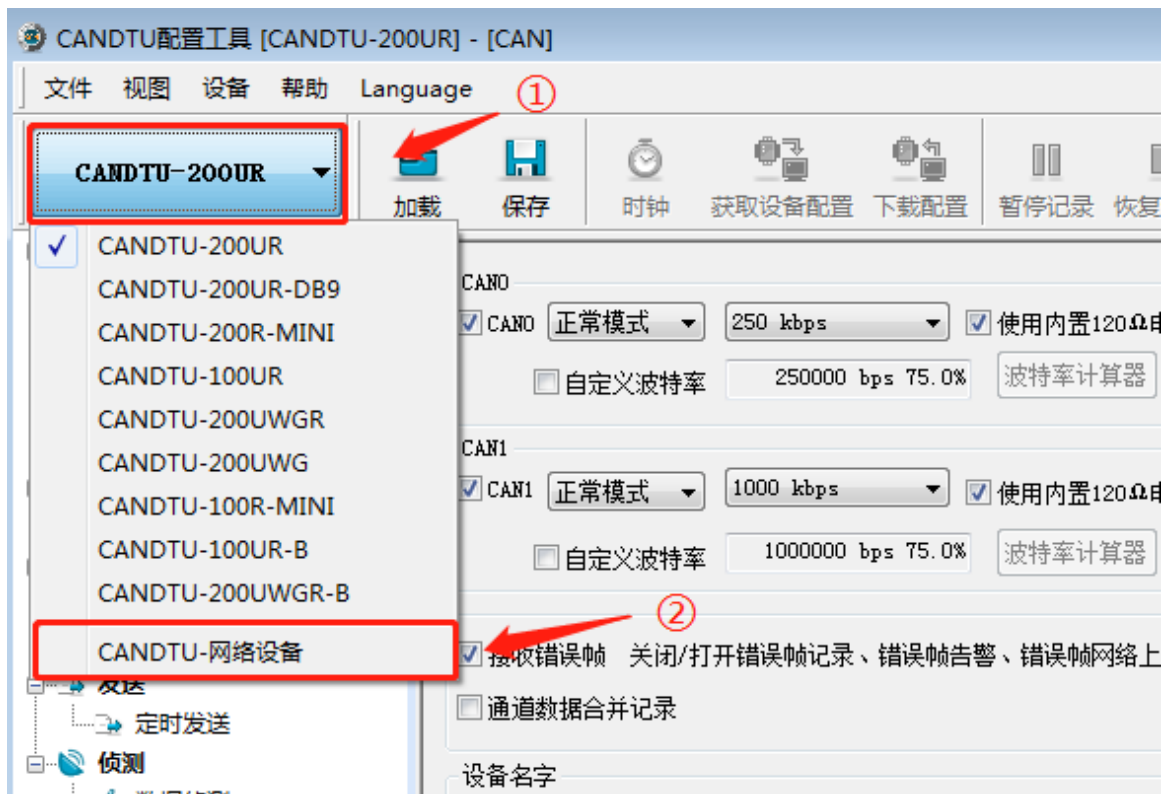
CANDTU配置工具 [CANDTU-200UR] - [CAN]

文件 视图 设备 帮助 Language

①

CANDTU-200UR

加载 保存 时钟 获取设备配置 下载配置 暂停记录 恢复

CANDTU-200UR
CANDTU-200UR-DB9
CANDTU-200R-MINI
CANDTU-100UR
CANDTU-200UWGR
CANDTU-200UWG
CANDTU-100R-MINI
CANDTU-100UR-B
CANDTU-200UWGR-B
CANDTU-网络设备

CAN0
CAN0 正常模式 250 kbps 使用内置120Ω
自定义波特率 250000 bps 75.0% 波特率计算器

CAN1
CAN1 正常模式 1000 kbps 使用内置120Ω
自定义波特率 1000000 bps 75.0% 波特率计算器

②

接收错误帧 关闭/打开错误帧记录、错误帧告警、错误帧网络上
通道数据合并记录

设备名字

发送
定时发送
侦测